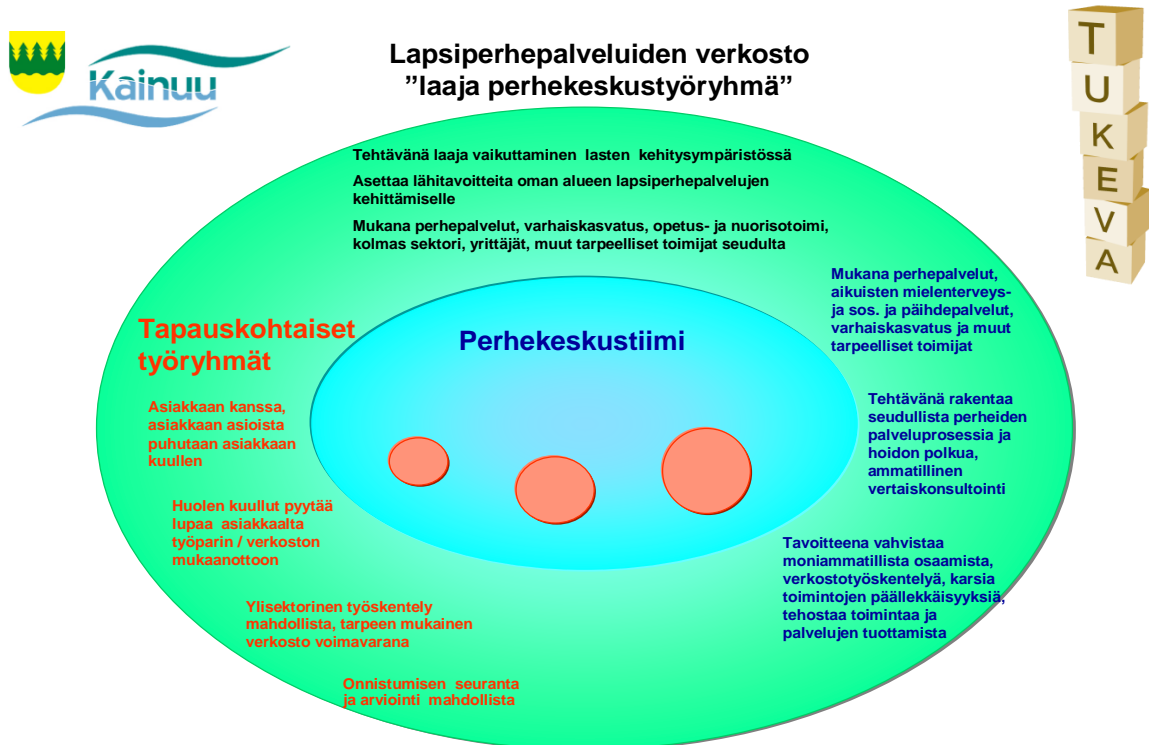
Kainuu

Lapsiperhepalveluiden verkosto
”laaja perhekeskustyöryhmä”

T
U
K
E
V
A

Tehtävänä laaja vaikuttaminen lasten kehitysympäristössä

Asettaa lähitavoitteita oman alueen lapsiperhepalvelujen kehittämiselle

Mukana perhepalvelut, varhaiskasvatus, opetus- ja nuorisotoimi, kolmas sektori, yrittäjät, muut tarpeelliset toimijat seudulta

Mukana perhepalvelut, aikuisten mielenterveys- ja sos. ja päihdepalvelut, varhaiskasvatus ja muut tarpeelliset toimijat

Tapauskohtaiset työryhmät

Perhekeskustiimi

Asiakkaan kanssa, asiakkaan asioista puhutaan asiakkaan kuullen

Huolen kuullut pyytää lupaa asiakkaalta työparin / verkoston mukaanottoon

Ylisektorinen työskentely mahdollista, tarpeen mukainen verkosto voimavarana

Onnistumisen seuranta ja arviointi mahdollista

Tehtävänä rakentaa seudullista perheiden palveluprosessia ja hoidon polkua, ammatillinen vertaiskonsultointi

Tavoitteena vahvistaa moniammatillista osaamista, verkostotyöskentelyä, karsia toimintojen päällekkäisyyksiä, tehostaa toimintaa ja palvelujen tuottamista